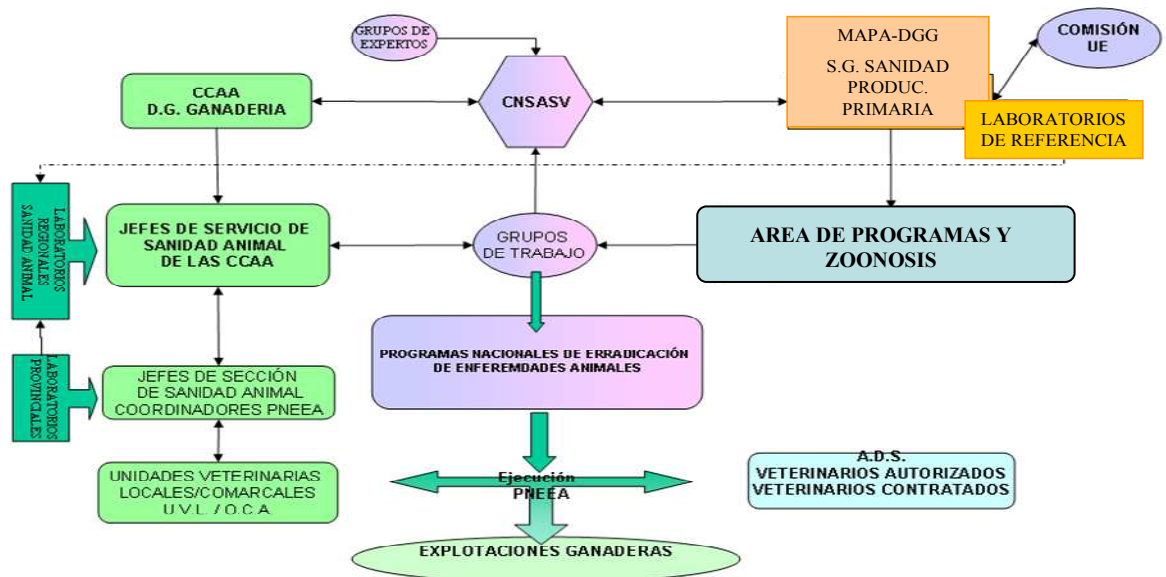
GRUPOS DE EXPERTOS

MAPA-DGG
S.G. SANIDAD PRODUC. PRIMARIA

COMISIÓN UE

CCAA
D.G. GANADERIA

CNSASV

LABORATORIOS DE REFERENCIA

LABORATORIOS REGIONALES SANIDAD ANIMAL

JEFES DE SERVICIO DE SANIDAD ANIMAL DE LAS CCAA

GRUPOS DE TRABAJO

AREA DE PROGRAMAS Y ZOONOSIS

PROGRAMAS NACIONALES DE ERRADICACIÓN DE ENFEREMDADES ANIMALES

LABORATORIOS PROVINCIALES

JEFES DE SECCIÓN DE SANIDAD ANIMAL COORDINADORES PNEEA

A.D.S.
VETERINARIOS AUTORIZADOS
VETERINARIOS CONTRATADOS

UNIDADES VETERINARIAS LOCALES/COMARCALES U.V.L. / O.C.A.

Ejecución PNEEA

EXPLOTACIONES GANADERAS